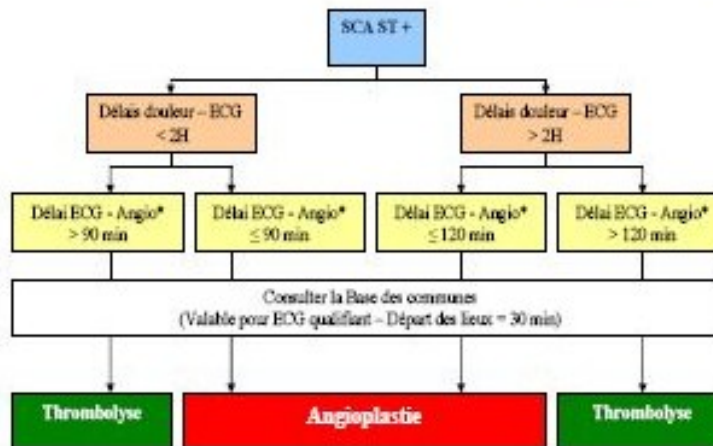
SCA ST +

Délais douleur – ECG
< 2H

Délais douleur – ECG
> 2H

Délai ECG - Angio*
> 90 min

Délai ECG - Angio*
≤ 90 min

Délai ECG - Angio*
≤ 120 min

Délai ECG - Angio*
> 120 min

Consulter la Base des communes
(Valable pour ECG qualifiant - Départ des lieux = 30 min)

Thrombolyse

Angioplastie

Thrombolyse